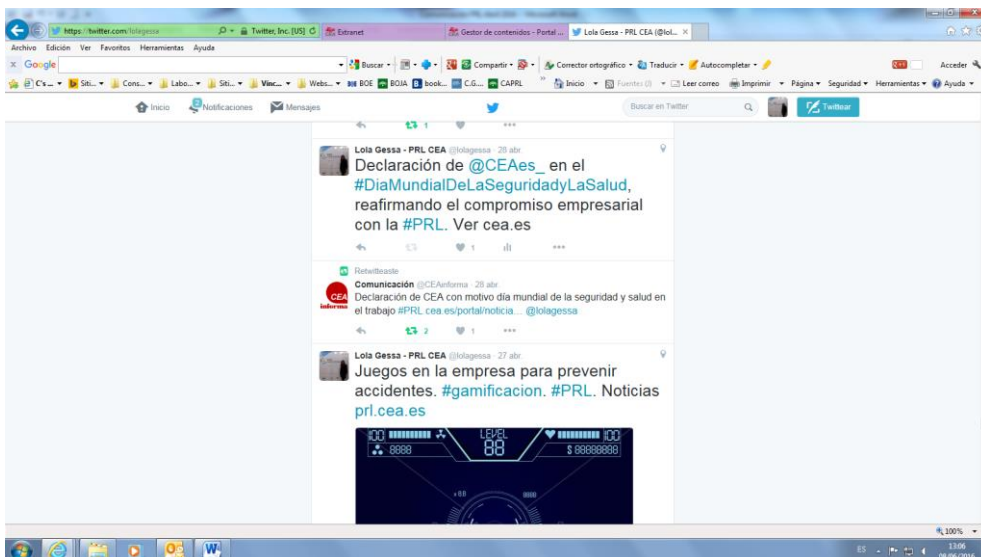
https://twitter.com/lolagessa Twitter, Inc. [US] Extranet Gestor de contenidos - Portal ... Lola Gessa - PRL CEA (@lol... ×

Archivo Edición Ver Favoritos Herramientas Ayuda

Google Buscar Compartir Corrector ortográfico Traducir Autocompletar Acceder

C's... Siti... Cons... Labo... Siti... Vinc... Webs... BOE BOJA book... C.G... CAPRL Inicio Fuentes (l) Leer correo Imprimir Página Seguridad Herramientas Ayuda

Inicio Notificaciones Mensajes Buscar en Twitter Twittear

1

Lola Gessa - PRL CEA @lolagessa · 28 abr.
Declaración de @CEAes_ en el #DiaMundialDeLaSeguridadyLaSalud, reafirmando el compromiso empresarial con la #PRL. Ver cea.es

1

Retwitteaste
Comunicación @CEAinforma · 28 abr.
Declaración de CEA con motivo día mundial de la seguridad y salud en el trabajo #PRL cea.es/portal/noticia... @lolagessa

2 1

Lola Gessa - PRL CEA @lolagessa · 27 abr.
Juegos en la empresa para prevenir accidentes. #gamificacion. #PRL. Noticias prl.cea.es

100 LEVEL 88 100
8888 $ 88888888

100%

ES 13:06 08/06/2016